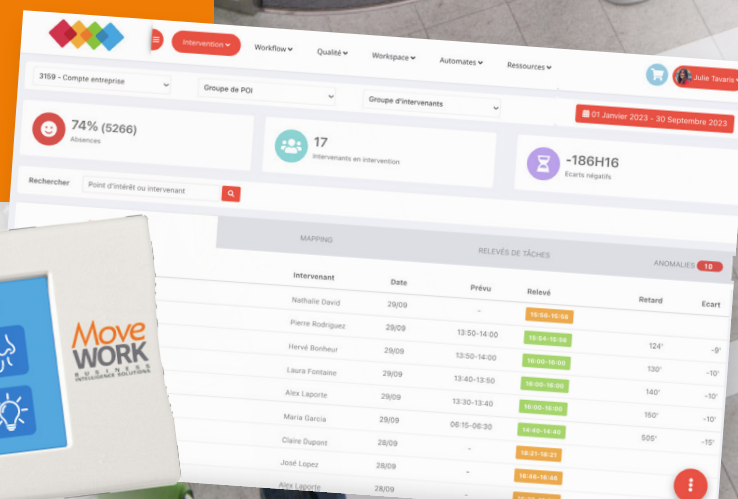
Intervention
Workflow
Qualité
Workspace
Automates
Ressources
Julie Tavaris

3159 - Compte entreprise
Groupe de POI
Groupe d'intervenants
01 Janvier 2023 - 30 Septembre 2023

74% (5266)
Absences

17
Intervenants en intervention

-186H16
Ecarts négatifs

Rechercher
Point d'intérêt ou intervenant

MAPPING
RELEVÉS DE TÂCHES
ANOMALIES 10

| Intervenant | Date | Prévu | Relevé | Retard | Ecart |
|---|---|---|---|---|---|
| Nathalie David | 29/09 | - | 15:54-15:58 | | |
| Pierre Rodriguez | 29/09 | 13:50-14:00 | 15:54-15:58 | 124' | -9' |
| Hervé Bonheur | 29/09 | 13:50-14:00 | 16:00-16:00 | 130' | -10' |
| Laura Fontaine | 29/09 | 13:40-13:50 | 16:00-16:00 | 140' | -10' |
| Alex Laporte | 29/09 | 13:30-13:40 | 16:00-16:00 | 150' | -10' |
| Maria Garcia | 29/09 | 06:15-06:30 | 14:40-14:40 | 505' | -15' |
| Claire Dupont | 28/09 | - | 18:21-18:21 | | |
| José Lopez | 28/09 | - | 18:46-18:36 | | |
| Alex Laporte | 28/09 | - | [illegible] | | |

Move WORK
BUSINESS INTELLIGENCE SOLUTIONS